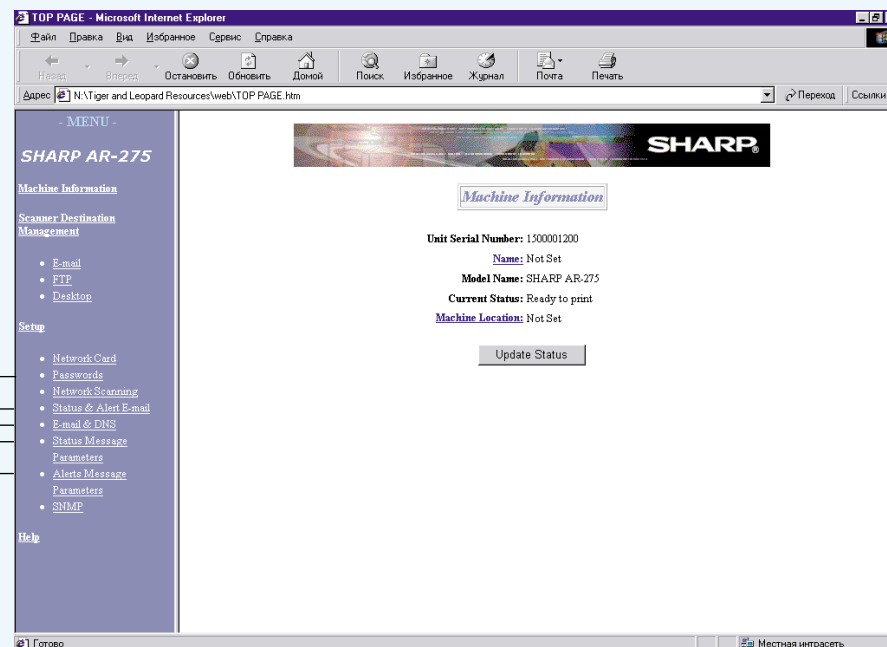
TOP PAGE - Microsoft Internet Explorer

Файл Правка Вид Избранное Сервис Справка

Назад Вперед Остановить Обновить Домой Поиск Избранное Журнал Почта Печать

Адрес N:\Tiger and Leopard Resources\web\TOP PAGE.htm

Переход Ссылки

- MENU -

SHARP AR-275

Machine Information

Scanner Destination Management

- E-mail
- FTP
- Desktop

Setup

- Network Card
- Passwords
- Network Scanning
- Status & Alert E-mail
- E-mail & DNS
- Status Message Parameters
- Alerts Message Parameters
- SNMP

Help

SHARP

Machine Information

Unit Serial Number: 1500001200

Name: Not Set

Model Name: SHARP AR-275

Current Status: Ready to print

Machine Location: Not Set

Update Status

Готово

Местная интрасеть